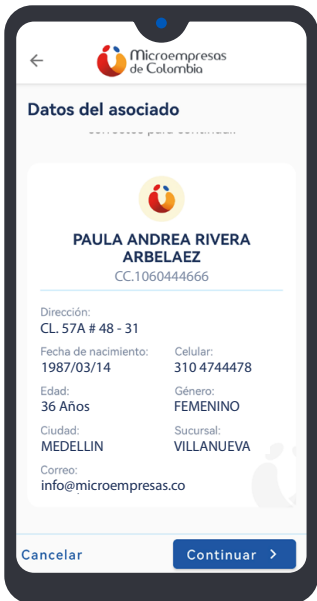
Microempresas de Colombia

Datos del asociado

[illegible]

PAULA ANDREA RIVERA ARBELAEZ
CC.1060444666

Dirección:
CL. 57A # 48 - 31

Fecha de nacimiento:
1987/03/14

Celular:
310 4744478

Edad:
36 Años

Género:
FEMENINO

Ciudad:
MEDELLIN

Sucursal:
VILLANUEVA

Correo:
info@microempresas.co

Cancelar

Continuar